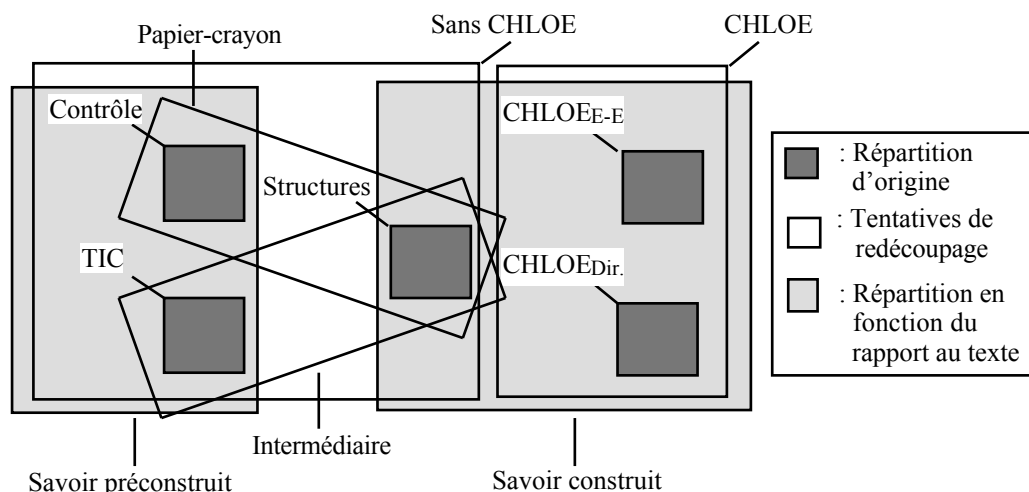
Papier-crayon

Sans CHLOE

CHLOE

Contrôle

$CHLOE_{E-E}$

Structures

TIC

$CHLOE_{Dir.}$

: Répartition d'origine

: Tentatives de redécoupage

: Répartition en fonction du rapport au texte

Intermédiaire

Savoir préconstruit

Savoir construit